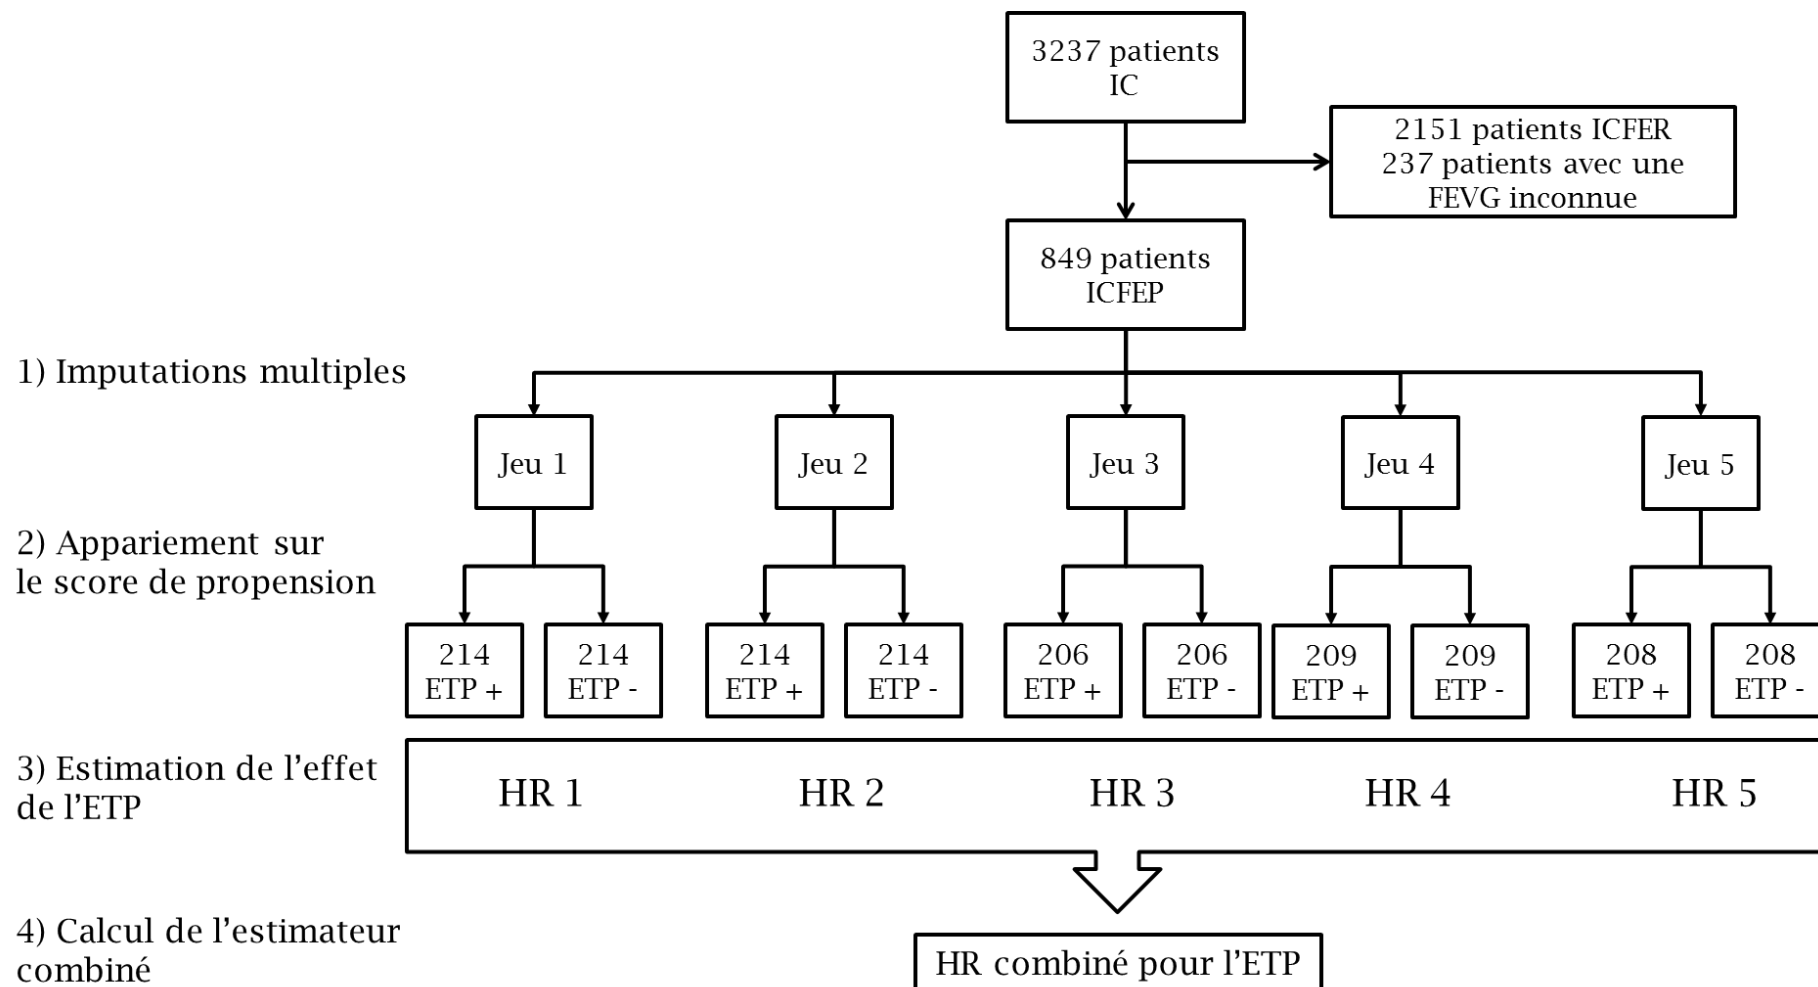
3237 patients IC

2151 patients ICFER
237 patients avec une FEVG inconnue

849 patients ICFEP

1) Imputations multiples

Jeu 1
Jeu 2
Jeu 3
Jeu 4
Jeu 5

2) Appariement sur le score de propension

214 ETP +
214 ETP -
214 ETP +
214 ETP -
206 ETP +
206 ETP -
209 ETP +
209 ETP -
208 ETP +
208 ETP -

3) Estimation de l'effet de l'ETP

HR 1
HR 2
HR 3
HR 4
HR 5

4) Calcul de l'estimateur combiné

HR combiné pour l'ETP